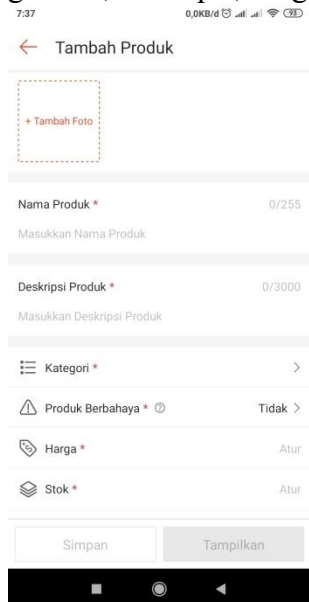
7:37
0,0KB/d 93

Tambah Produk

+ Tambah Foto

Nama Produk * 0/255
Masukkan Nama Produk

Deskripsi Produk * 0/3000
Masukkan Deskripsi Produk

Kategori *

Produk Berbahaya * Tidak

Harga * Atur

Stok * Atur

Simpan
Tampilkan